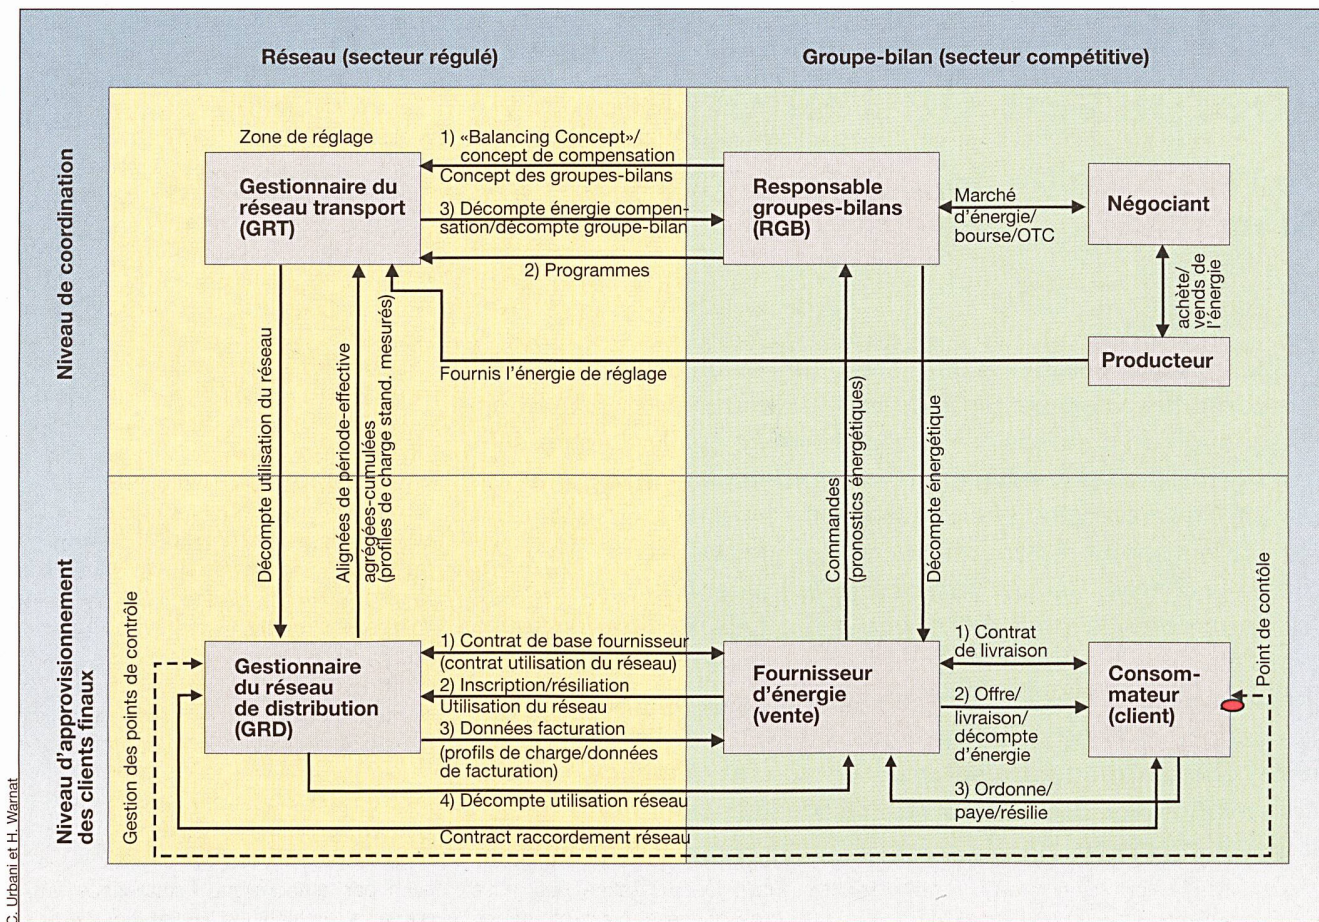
Réseau (secteur régulé)

Groupe-bilan (secteur compétitive)

Niveau de coordination

Zone de réglage

Gestionnaire du réseau transport (GRT)

1) «Balancing Concept»/ concept de compensation Concept des groupes-bilans

3) Décompte énergie compensation/décompte groupe-bilan

2) Programmes

Responsable groupes-bilans (RGB)

Marché d'énergie/ bourse/OTC

Négociant

achète/ vends de l'énergie

Producteur

Fournis l'énergie de réglage

Décompte utilisation du réseau

Alignées de période-effective agrégées-cumulées (profils de charge stand. mesurés)

Commandes (pronostics énergétiques)

Décompte énergétique

Niveau d'approvisionnement des clients finaux

Gestion des points de contrôle

Gestionnaire du réseau de distribution (GRD)

1) Contrat de base fournisseur (contrat utilisation du réseau)

2) Inscription/résiliation Utilisation du réseau

3) Données facturation (profils de charge/données de facturation)

4) Décompte utilisation réseau

Contract raccordement réseau

Fournisseur d'énergie (vente)

1) Contrat de livraison

2) Offre/ livraison/ décompte d'énergie

3) Ordonne/ paye/résilie

Consommateur (client)

Point de contôle

C. Urbani et H. Warnat